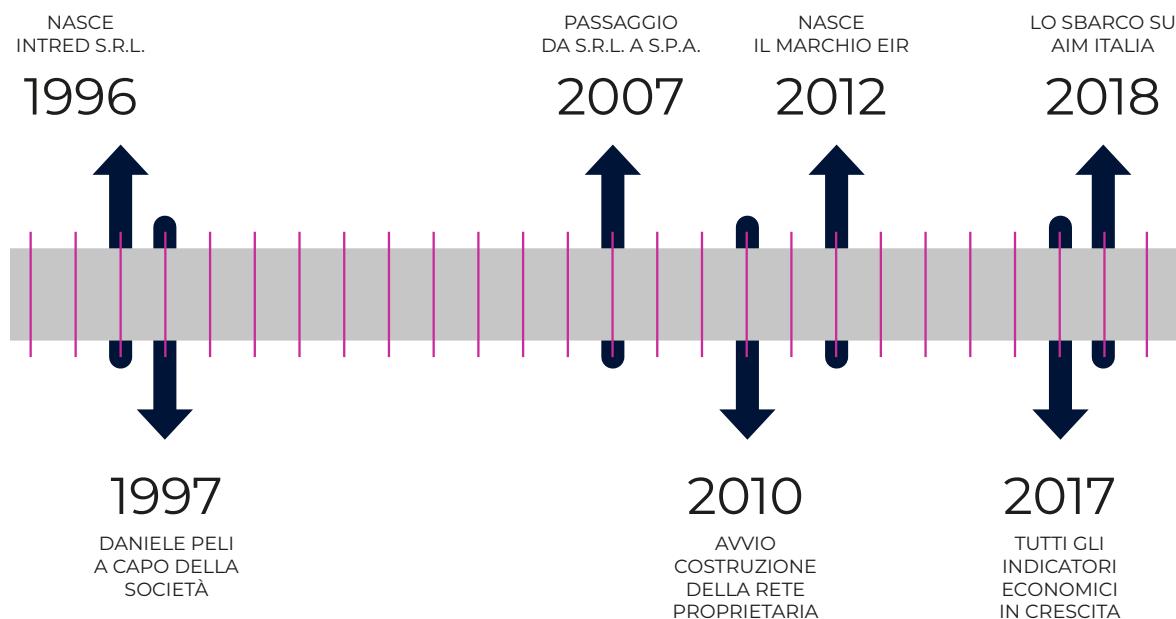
NASCE
INTRED S.R.L.
1996

PASSAGGIO
DA S.R.L. A S.P.A.
2007

NASCE
IL MARCHIO EIR
2012

LO SBARCO SU
AIM ITALIA
2018

1997
DANIELE PELI
A CAPO DELLA
SOCIETÀ

2010
AVVIO
COSTRUZIONE
DELLA RETE
PROPRIETARIA

2017
TUTTI GLI
INDICATORI
ECONOMICI
IN CRESCITA